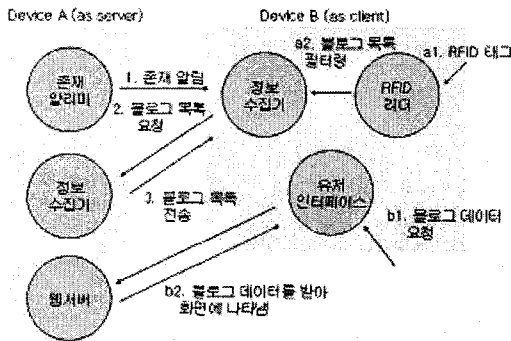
Device A (as server)

Device B (as client)

존재 알리미

1. 존재 알림

2. 블로그 목록 요청

a2. 블로그 목록 필터링

정보 수집기

RFID 리더

a1. RFID 태그

정보 수집기

3. 블로그 목록 전송

유저 인터페이스

b1. 블로그 데이터 요청

웹서버

b2. 블로그 데이터를 받아 화면에 나타냄